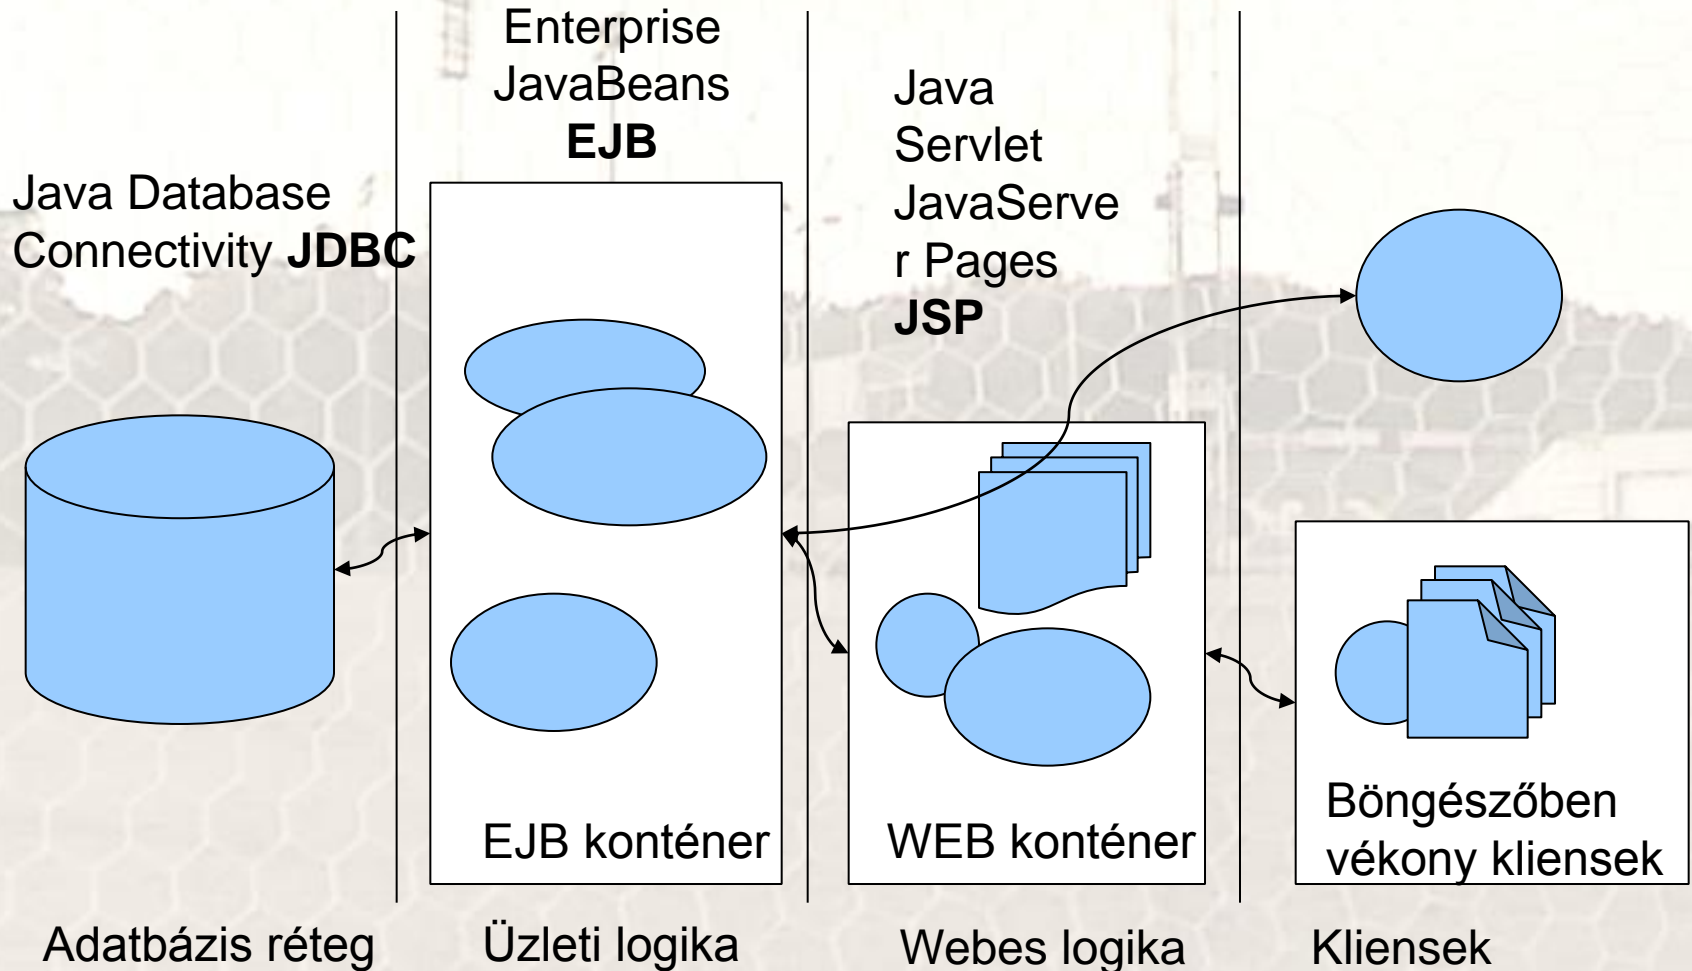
Enterprise JavaBeans **EJB**

Java Database Connectivity **JDBC**

Java Servlet JavaServer Pages **JSP**

EJB konténer

WEB konténer

Böngészőben vékony kliensek

Adatbázis réteg

Üzleti logika

Webes logika

Kliensek